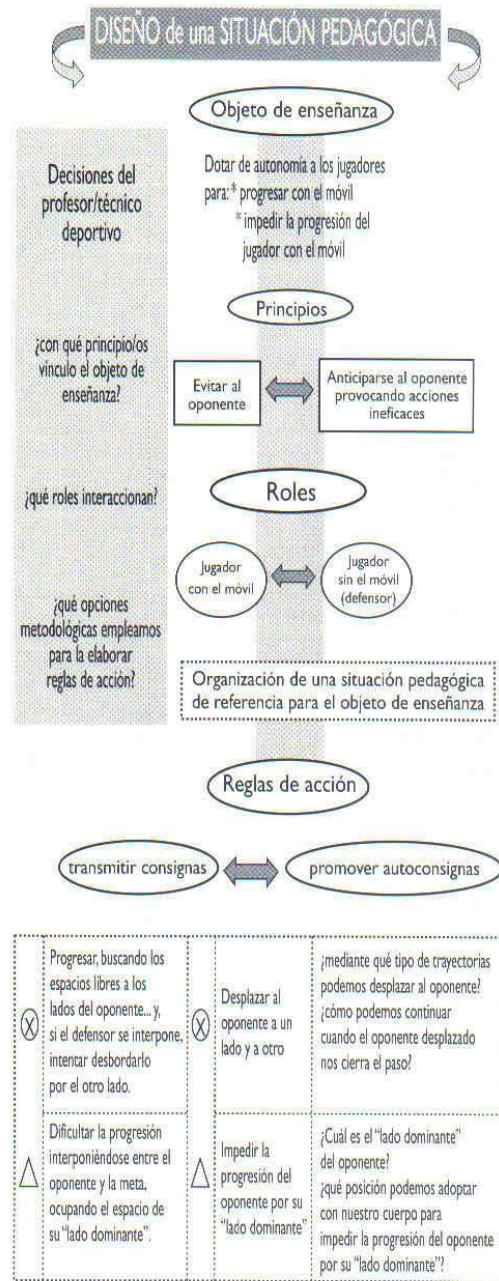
DISEÑO de una SITUACIÓN PEDAGÓGICA

Objeto de enseñanza

Decisiones del profesor/técnico deportivo

Dotar de autonomía a los jugadores para: * progresar con el móvil
* impedir la progresión del jugador con el móvil

Principios

¿con qué principio/os vinculo el objeto de enseñanza?

Evitar al oponente

Anticiparse al oponente provocando acciones ineficaces

¿qué roles interaccionan?

Roles

Jugador con el móvil

Jugador sin el móvil (defensor)

¿qué opciones metodológicas empleamos para la elaborar reglas de acción?

Organización de una situación pedagógica de referencia para el objeto de enseñanza

Reglas de acción

transmitir consignas

promover autoconsignas

| | | | | |
|---|---|---|---|---|
| ⊗ | Progresar, buscando los espacios libres a los lados del oponente... y, si el defensor se interpone, intentar desbordarlo por el otro lado. | ⊗ | Desplazar al oponente a un lado y a otro | ¿mediante qué tipo de trayectorias podemos desplazar al oponente? ¿cómo podemos continuar cuando el oponente desplazado nos cierra el paso? |
| △ | Dificultar la progresión interponiéndose entre el oponente y la meta, ocupando el espacio de su "lado dominante". | △ | Impedir la progresión del oponente por su "lado dominante" | ¿Cuál es el "lado dominante" del oponente? ¿qué posición podemos adoptar con nuestro cuerpo para impedir la progresión del oponente por su "lado dominante"? |